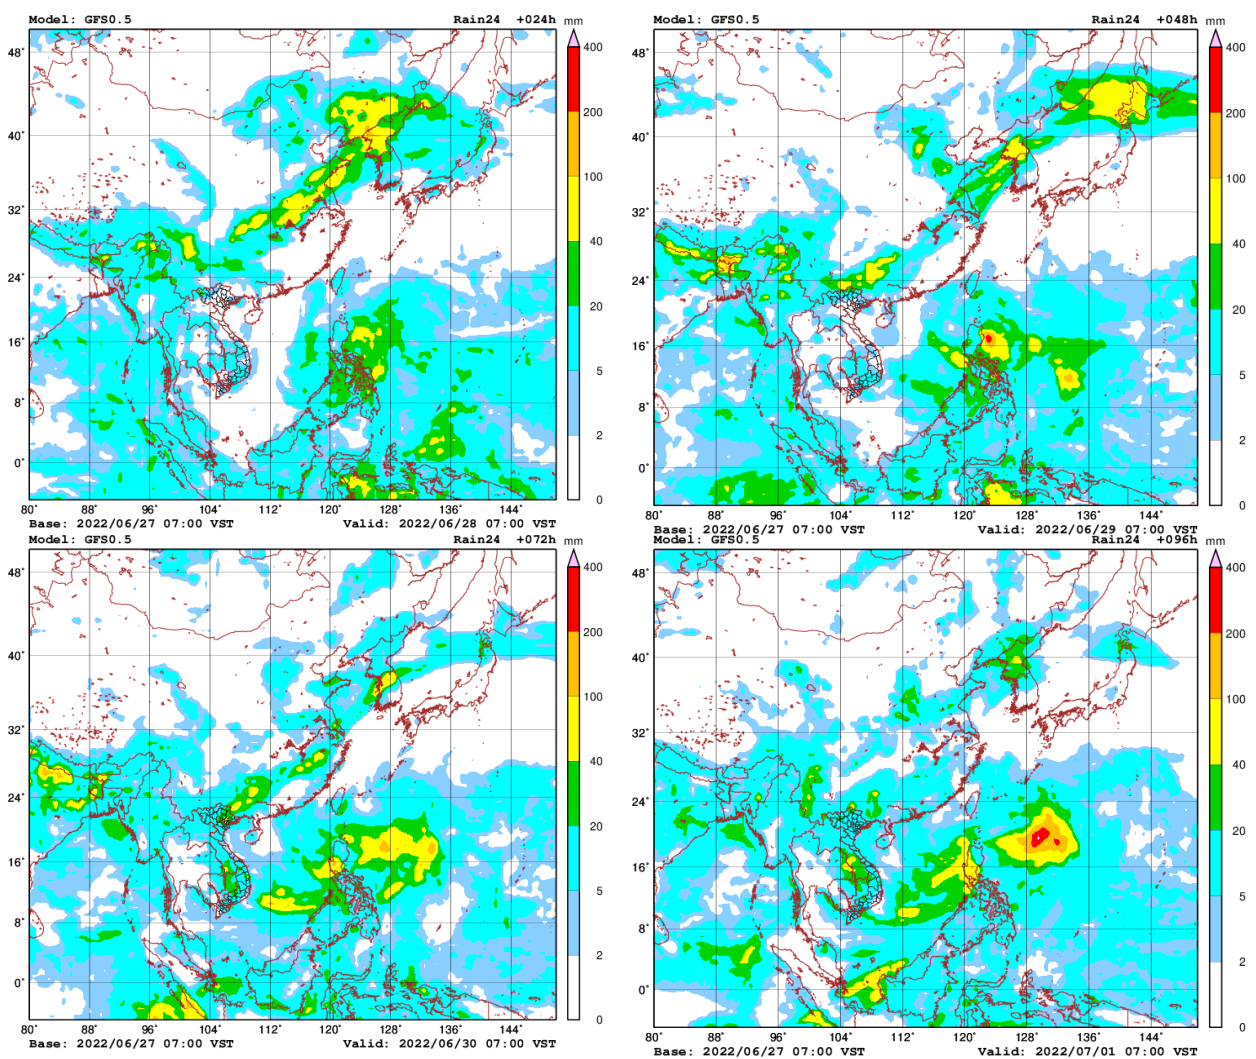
Model: GFS0.5
Rain24 +024h
mm
400
200
100
40
20
5
2
0
48°
40°
32°
24°
16°
8°
0°
80° 88° 96° 104° 112° 120° 128° 136° 144°
Base: 2022/06/27 07:00 VST
Valid: 2022/06/28 07:00 VST

Model: GFS0.5
Rain24 +048h
mm
400
200
100
40
20
5
2
0
48°
40°
32°
24°
16°
8°
0°
80° 88° 96° 104° 112° 120° 128° 136° 144°
Base: 2022/06/27 07:00 VST
Valid: 2022/06/29 07:00 VST

Model: GFS0.5
Rain24 +072h
mm
400
200
100
40
20
5
2
0
48°
40°
32°
24°
16°
8°
0°
80° 88° 96° 104° 112° 120° 128° 136° 144°
Base: 2022/06/27 07:00 VST
Valid: 2022/06/30 07:00 VST

Model: GFS0.5
Rain24 +096h
mm
400
200
100
40
20
5
2
0
48°
40°
32°
24°
16°
8°
0°
80° 88° 96° 104° 112° 120° 128° 136° 144°
Base: 2022/06/27 07:00 VST
Valid: 2022/07/01 07:00 VST